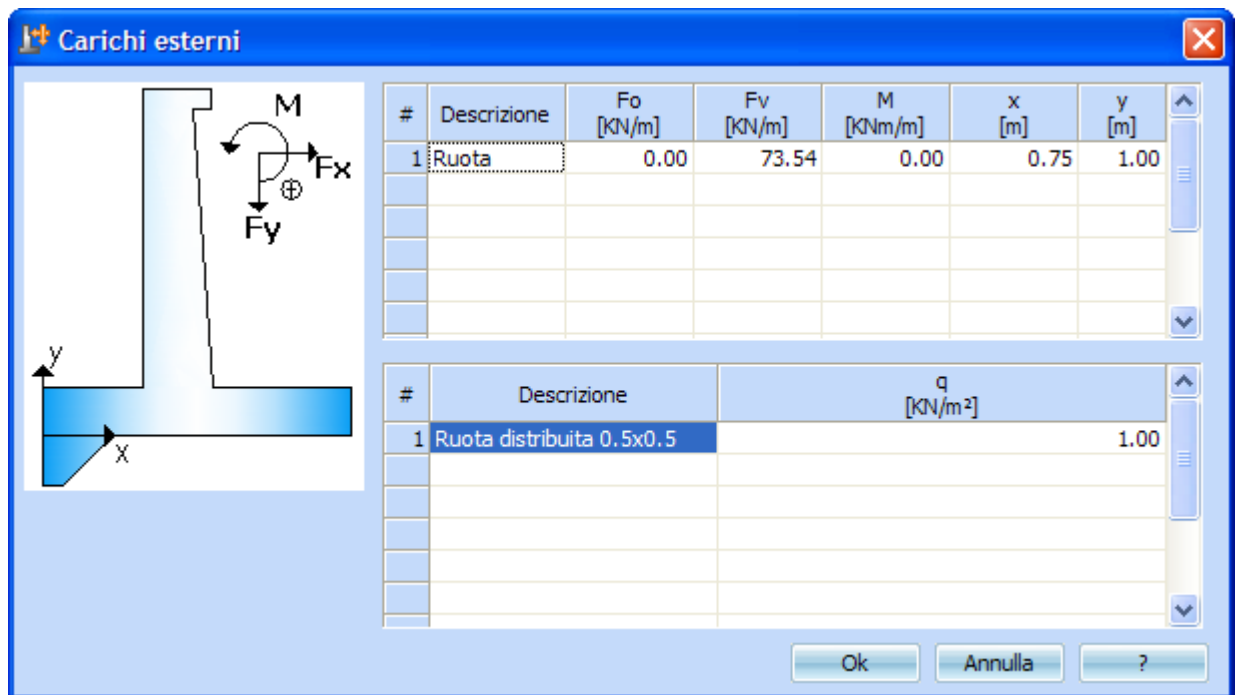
Carichi esterni

M
Fx
Fy
y
X

| # | Descrizione | Fo [KN/m] | Fv [KN/m] | M [KNm/m] | x [m] | y [m] |
|---|---|---|---|---|---|---|
| 1 | Ruota | 0.00 | 73.54 | 0.00 | 0.75 | 1.00 |

| # | Descrizione | q [KN/m²] |
|---|---|---|
| 1 | Ruota distribuita 0.5x0.5 | 1.00 |

Ok
Annulla
?